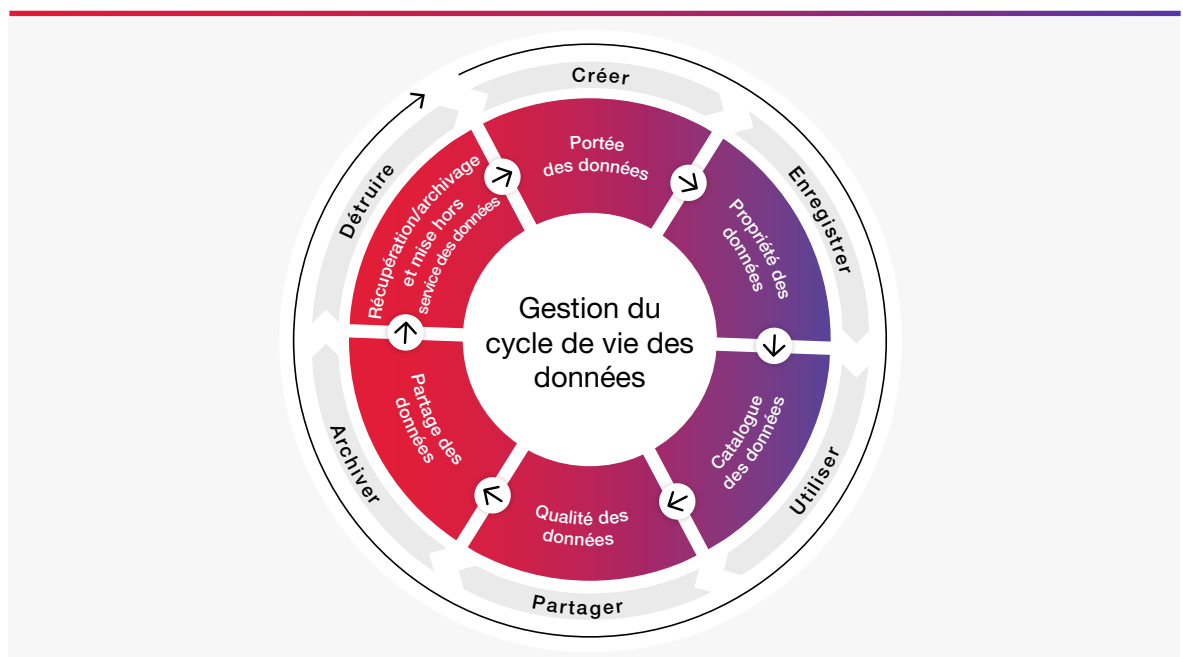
Créer

Enregistrer

Utiliser

Partager

Archiver

Détruire

Portée des données

Propriété des données

Catalogue des données

Qualité des données

Partage des données

Récupération/archivage et mise hors service des données

Gestion du cycle de vie des données